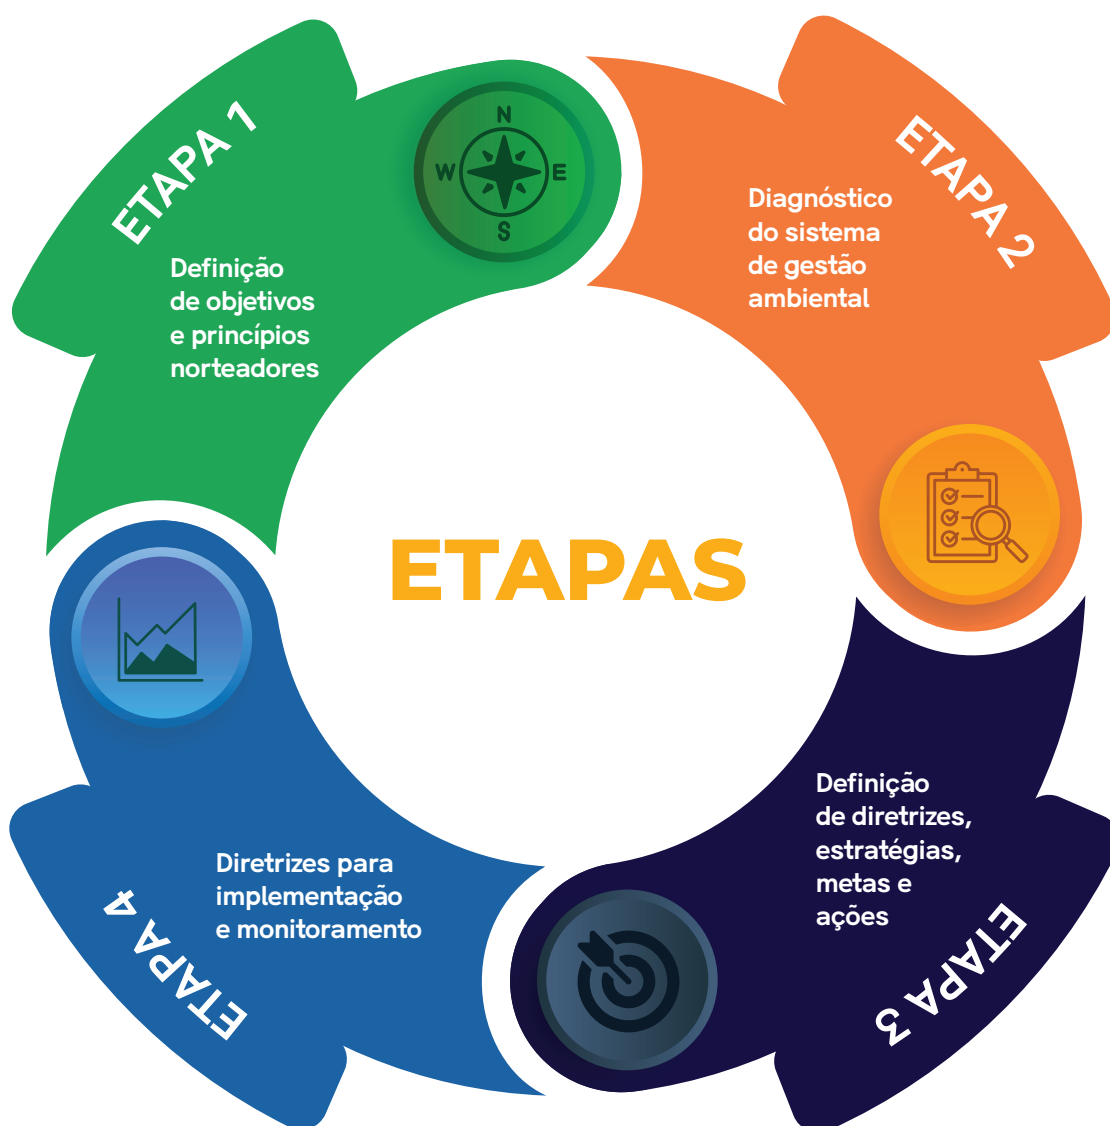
ETAPA 1

Definição de objetivos e princípios norteadores

N
W
E
S

ETAPA 2

Diagnóstico do sistema de gestão ambiental

ETAPAS

Definição de diretrizes, estratégias, metas e ações

ETAPA 3

Diretrizes para implementação e monitoramento

ETAPA 4